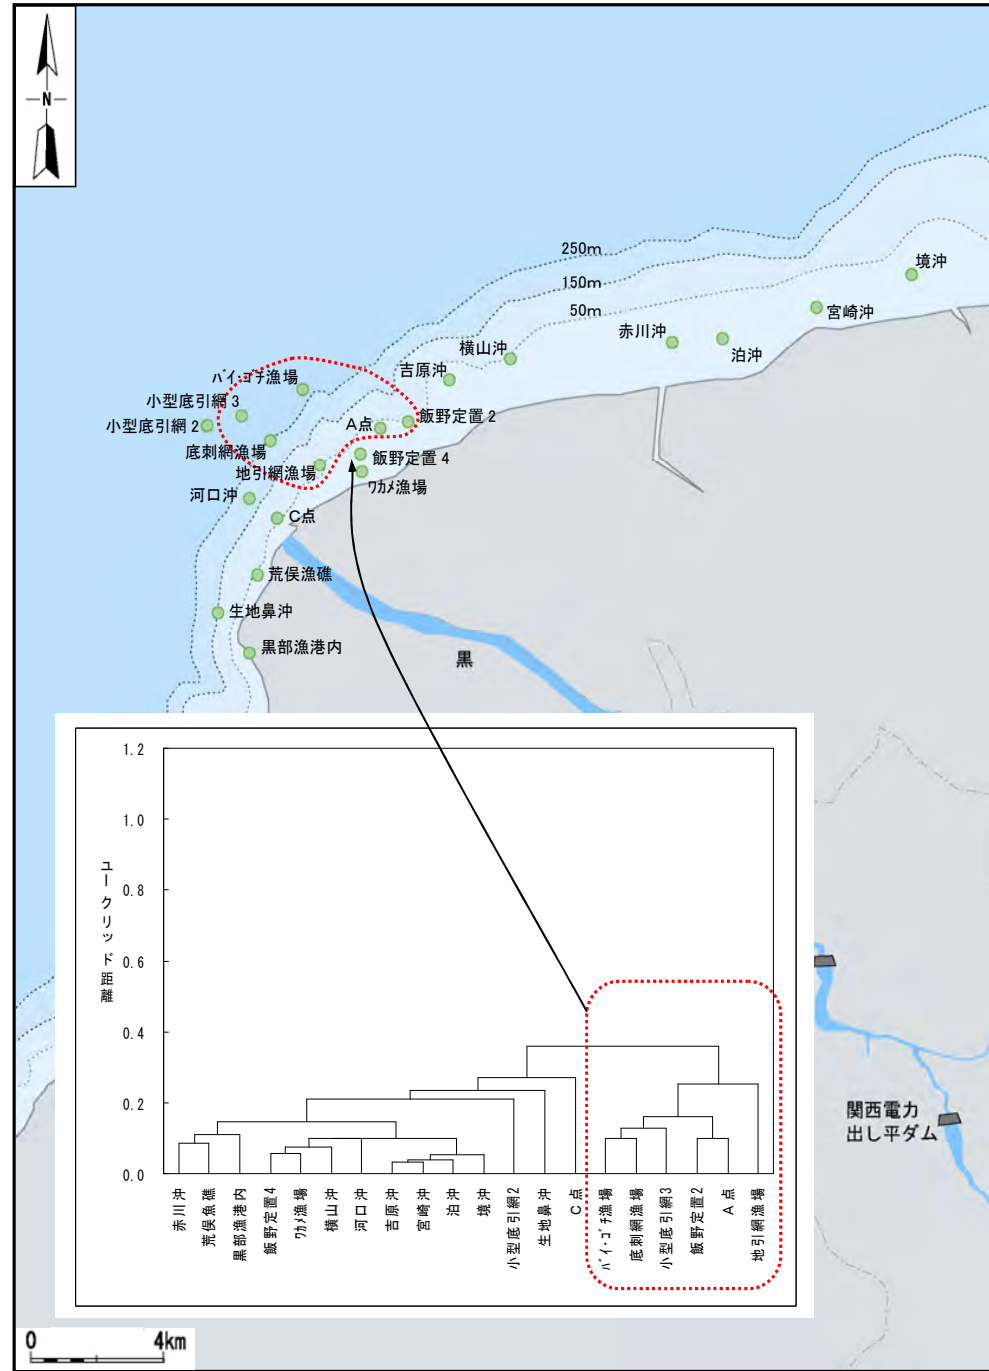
N

250m
150m
50m
境沖
宮崎沖
赤川沖
泊沖
横山沖
吉原沖
バイ·ゴチ漁場
小型底引網 3
小型底引網 2
A点
飯野定置 2
底刺網漁場
地引網漁場
飯野定置 4
ワカメ漁場
河口沖
C点
荒俣漁礁
生地鼻沖
黒部漁港内
黒

1.2
1.0
0.8
0.6
0.4
0.2
0.0
ユークリッド距離

赤川沖
荒俣魚礁
黒部漁港内
飯野定置 4
ワカメ漁場
横山沖
河口沖
吉原沖
宮崎沖
泊沖
境沖
小型底引網 2
生地鼻沖
C点
バイ·ゴチ漁場
底刺網漁場
小型底引網 3
飯野定置 2
A点
地引網漁場

関西電力
出し平ダム

0
4km